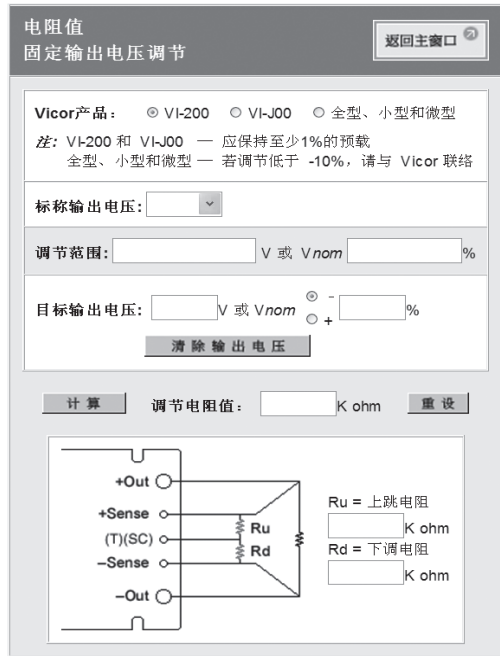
电阻值
固定输出电压调节

返回主窗口

Vicor产品： VI-200 VI-J00 全型、小型和微型

注: VI-200 和 VI-J00 — 应保持至少1%的预载
全型、小型和微型 — 若调节低于 -10%，请与 Vicor 联络

标称输出电压:

调节范围: V 或 Vnom %

目标输出电压: V 或 Vnom - + %

清除输出电压

计算 调节电阻值: K ohm 重设

+Out
+Sense
(T)(SC)
–Sense
–Out
Ru
Rd

Ru = 上跳电阻
K ohm
Rd = 下调电阻
K ohm